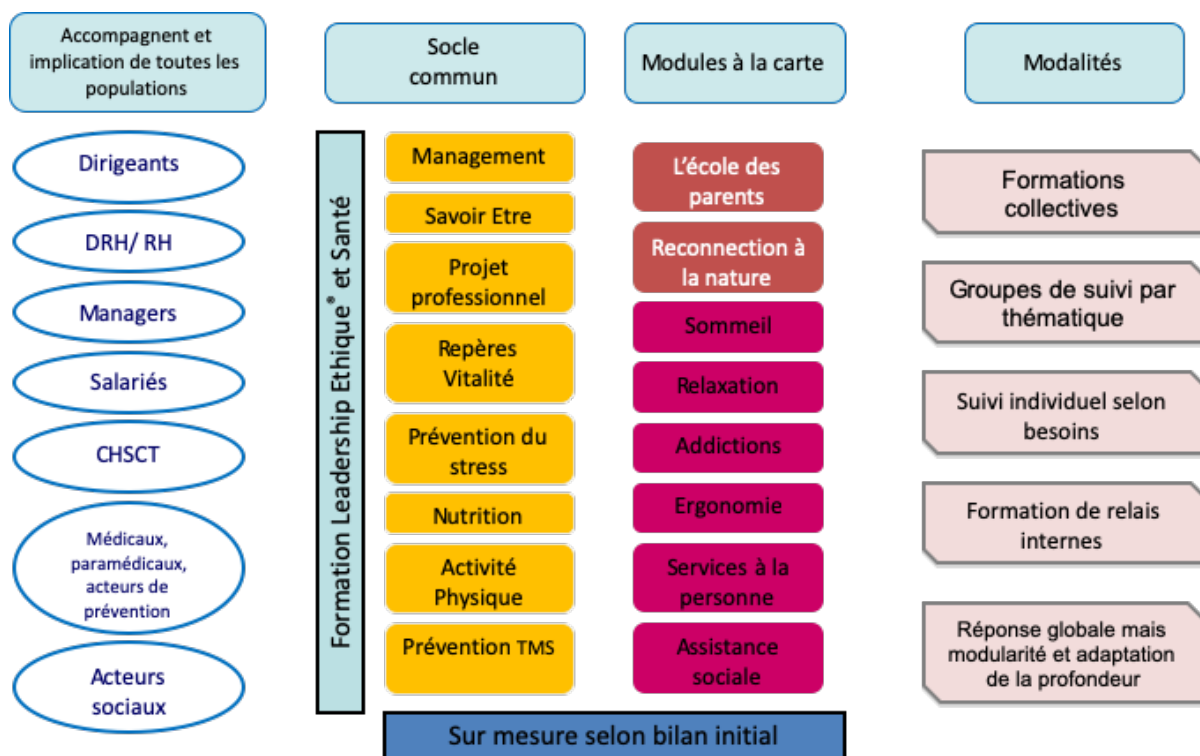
Accompagnent et implication de toutes les populations

Socle commun

Modules à la carte

Modalités

Dirigeants

DRH/ RH

Managers

Salariés

CHSCT

Médicaux, paramédicaux, acteurs de prévention

Acteurs sociaux

Formation Leadership Ethique® et Santé

Management

Savoir Etre

Projet professionnel

Repères Vitalité

Prévention du stress

Nutrition

Activité Physique

Prévention TMS

L'école des parents

Reconnection à la nature

Sommeil

Relaxation

Addictions

Ergonomie

Services à la personne

Assistance sociale

Formations collectives

Groupes de suivi par thématique

Suivi individuel selon besoins

Formation de relais internes

Réponse globale mais modularité et adaptation de la profondeur

Sur mesure selon bilan initial